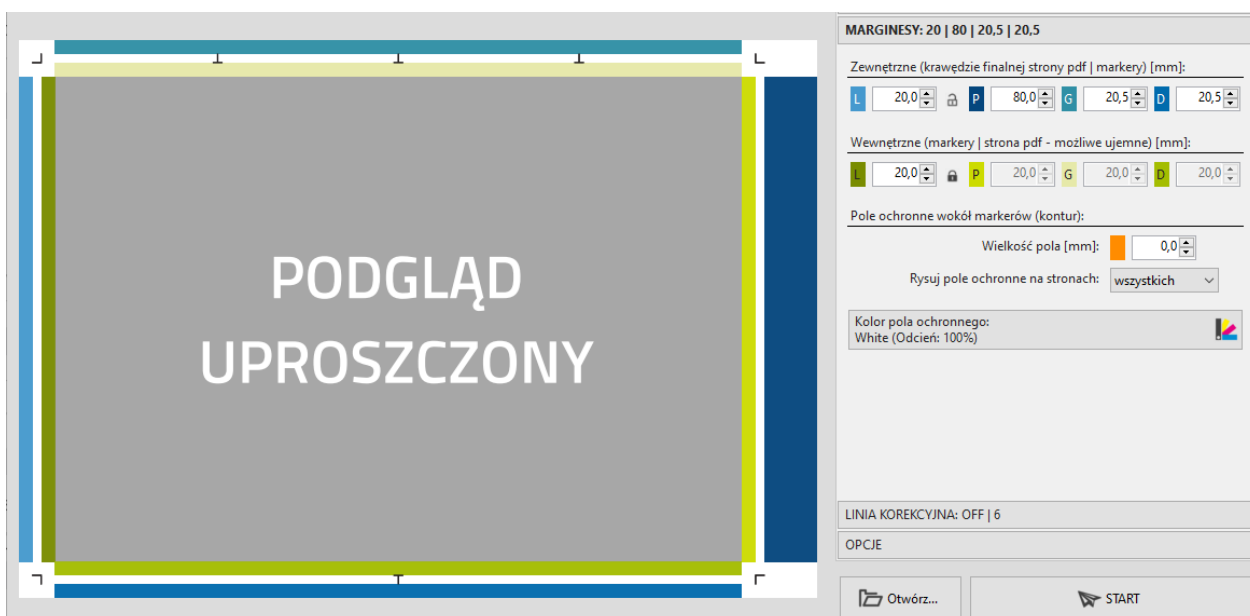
PODGLĄD
UPROSZCZONY

MARGINESY: 20 | 80 | 20,5 | 20,5

Zewnętrzne (krawędzie finalnej strony pdf | markery) [mm]:

L 20,0 P 80,0 G 20,5 D 20,5

Wewnętrzne (markery | strona pdf - możliwe ujemne) [mm]:

L 20,0 P 20,0 G 20,0 D 20,0

Pole ochronne wokół markerów (kontur):

Wielkość pola [mm]: 0,0

Rysuj pole ochronne na stronach: wszystkich

Kolor pola ochronnego:
White (Odcień: 100%)

LINIA KOREKCYJNA: OFF | 6

OPCJE

Otwórz...

START